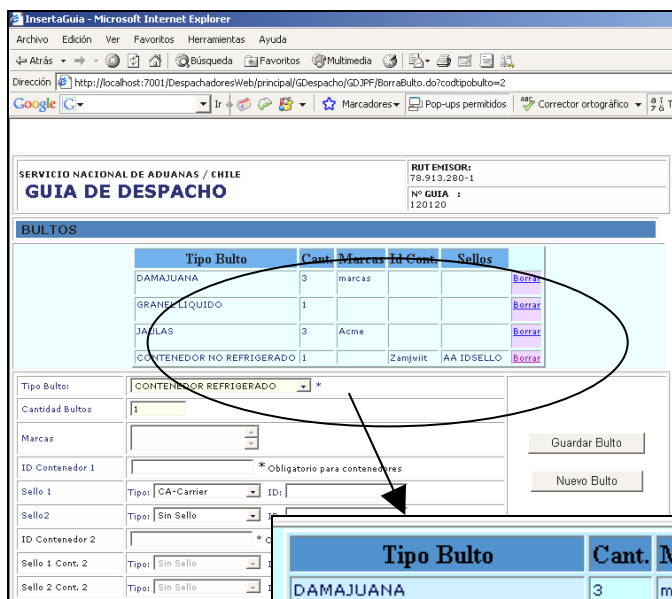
InsertaGuia - Microsoft Internet Explorer

Archivo Edición Ver Favoritos Herramientas Ayuda

Atrás Búsqueda Favoritos Multimedia

Dirección http://localhost:7001/DespachadoresWeb/principal/GDespacho/GDJPF/BorraBulto.do?codtipobulto=2

Google G Ir Marcadores Pop-ups permitidos Corrector ortográfico

SERVICIO NACIONAL DE ADUANAS / CHILE
GUIA DE DESPACHO

RUT EMISOR:
78.913.280-1
Nº GUIA :
120120

BULTOS

| Tipo Bulto | Cant. | Marcas | Id Cont. | Sellos | |
|---|---|---|---|---|---|
| DAMAJUANA | 3 | marcas | | | Borrar |
| GRANEL LIQUIDO | 1 | | | | Borrar |
| JAULAS | 3 | Acme | | | Borrar |
| CONTENEDOR NO REFRIGERADO | 1 | | Zamjwiit | AA IDSELLO | Borrar |

Tipo Bulto: CONTENEDOR REFRIGERADO *
Cantidad Bultos 1
Marcas
ID Contenedor 1 * Obligatorio para contenedores
Sello 1 Tipo: CA-Carrier ID:
Sello2 Tipo: Sin Sello
ID Contenedor 2 * C
Sello 1 Cont. 2 Tipo: Sin Sello
Sello 2 Cont. 2 Tipo: Sin Sello

Guardar Bulto
Nuevo Bulto

| Tipo Bulto | Cant. | M |
|---|---|---|
| DAMAJUANA | 3 | m |